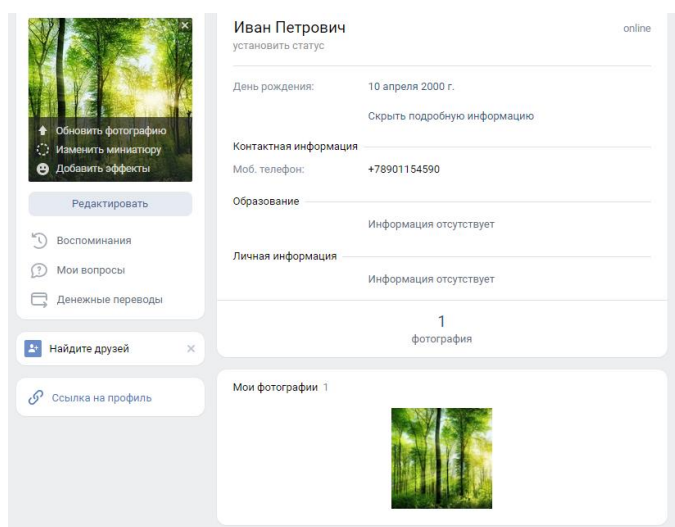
Обновить фотографию
Изменить миниатюру
Добавить эффекты

Редактировать

Воспоминания

Мои вопросы

Денежные переводы

Найдите друзей

Ссылка на профиль

Иван Петрович
установить статус

online

День рождения: 10 апреля 2000 г.

Скрыть подробную информацию

Контактная информация

Моб. телефон: +78901154590

Образование

Информация отсутствует

Личная информация

Информация отсутствует

1
фотография

Мои фотографии 1